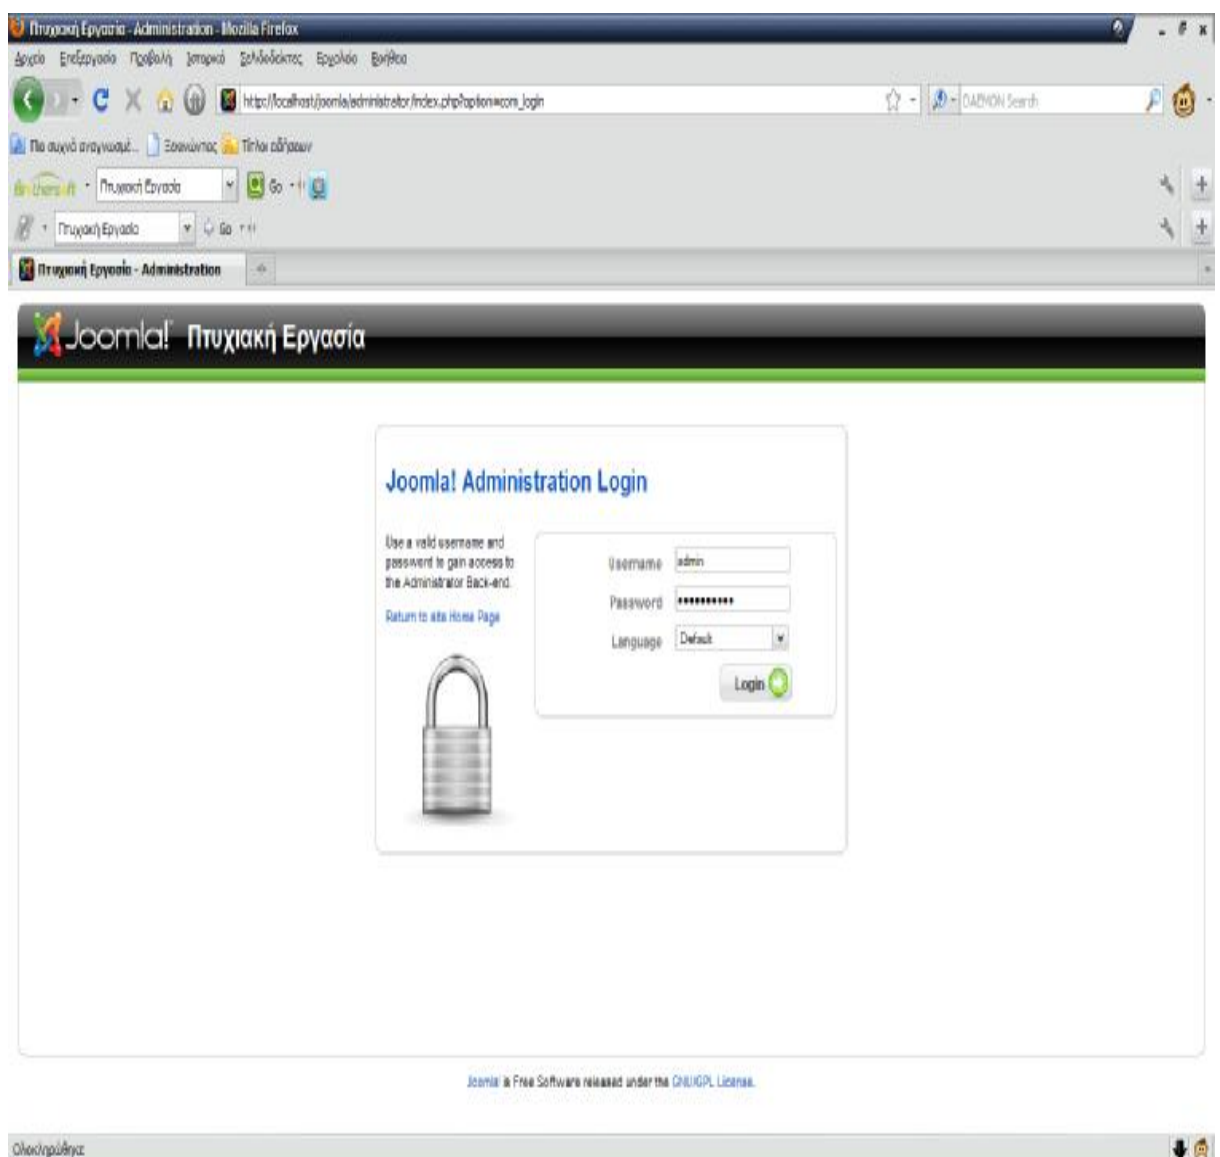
Πτυχιακή Εργασία - Administration - Mozilla Firefox

Αρχείο Επεξεργασία Προβολή Ιστορικό Σελιδοδείκτες Εργαλεία Βοήθεια

http://localhost/joomla/administrator/index.php?option=com_login

DAEMON Search

Πιο συχνά επισκεπτόμενες Ξεκινώντας Τίτλοι ειδήσεων

Πτυχιακή Εργασία Go

Πτυχιακή Εργασία Go

Πτυχιακή Εργασία - Administration

Joomla! Πτυχιακή Εργασία

Joomla! Administration Login

Use a valid username and password to gain access to the Administrator Back-end.

Return to site Home Page

Username admin

Password ••••••••••

Language Default

Login

Joomla! is Free Software released under the GNU/GPL License.

Ολοκληρώθηκε